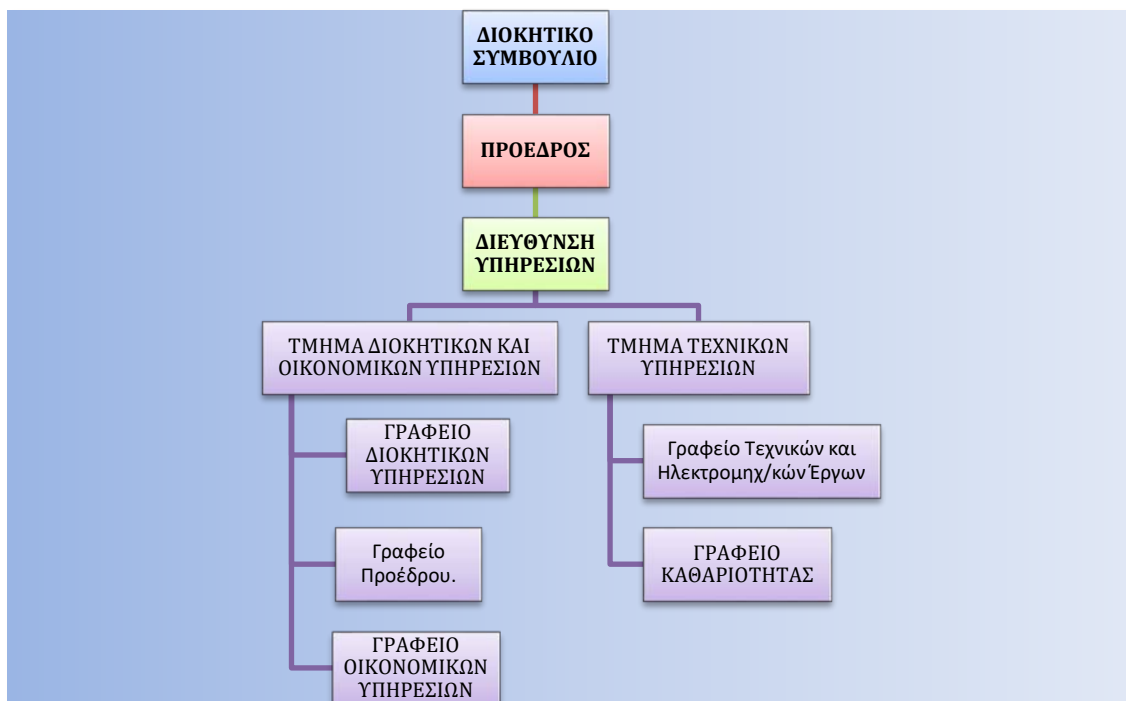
ΔΙΟΚΗΤΙΚΟ ΣΥΜΒΟΥΛΙΟ

ΠΡΟΕΔΡΟΣ

ΔΙΕΥΘΥΝΣΗ ΥΠΗΡΕΣΙΩΝ

ΤΜΗΜΑ ΔΙΟΚΗΤΙΚΩΝ ΚΑΙ ΟΙΚΟΝΟΜΙΚΩΝ ΥΠΗΡΕΣΙΩΝ

ΓΡΑΦΕΙΟ ΔΙΟΚΗΤΙΚΩΝ ΥΠΗΡΕΣΙΩΝ

Γραφείο Προέδρου.

ΓΡΑΦΕΙΟ ΟΙΚΟΝΟΜΙΚΩΝ ΥΠΗΡΕΣΙΩΝ

ΤΜΗΜΑ ΤΕΧΝΙΚΩΝ ΥΠΗΡΕΣΙΩΝ

Γραφείο Τεχνικών και Ηλεκτρομηχ/κών Έργων

ΓΡΑΦΕΙΟ ΚΑΘΑΡΙΟΤΗΤΑΣ